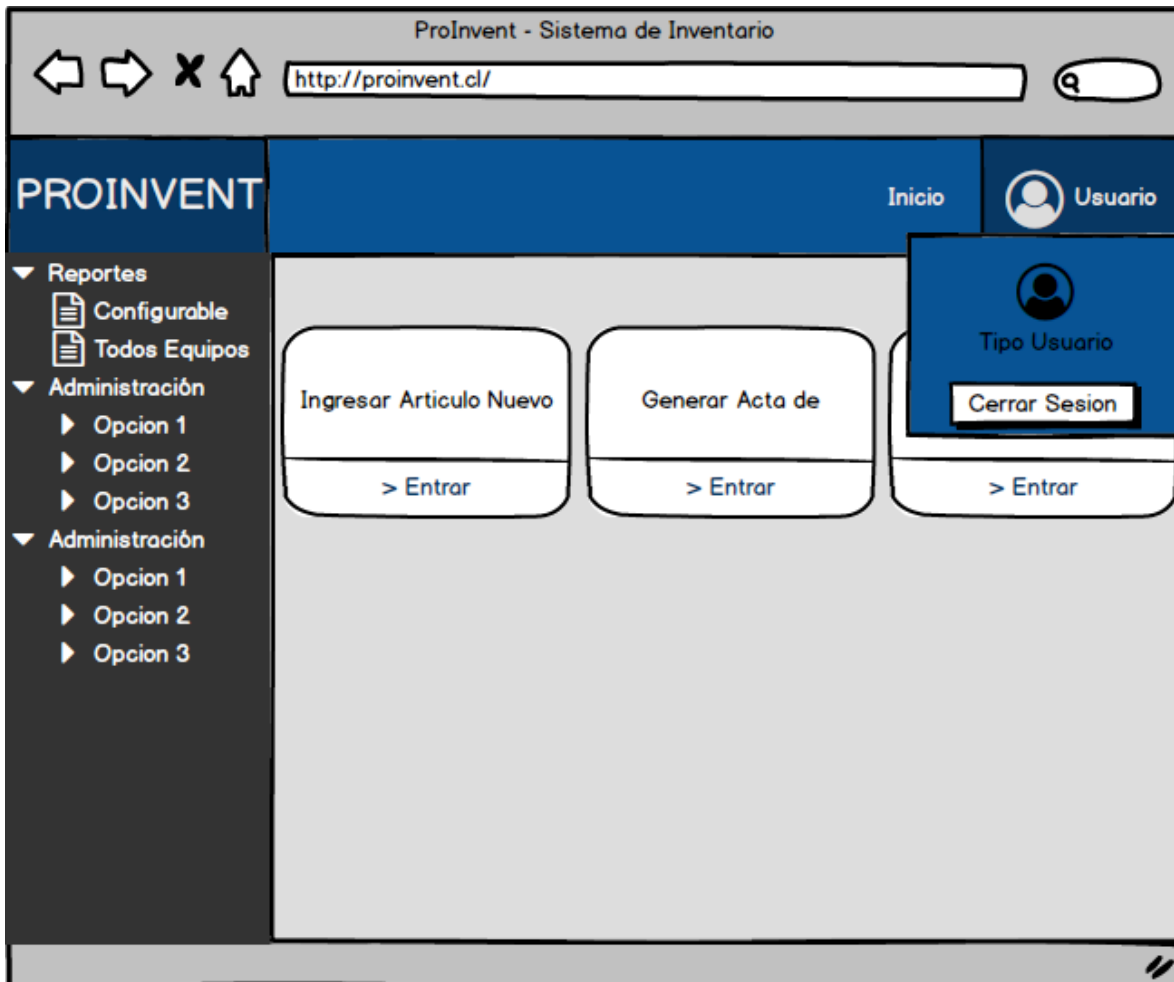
ProInvent - Sistema de Inventario

http://proinvent.cl/

PROINVENT

Inicio

Usuario

Tipo Usuario

Cerrar Sesion

Reportes
Configurable
Todos Equipos
Administración
Opcion 1
Opcion 2
Opcion 3
Administración
Opcion 1
Opcion 2
Opcion 3

Ingresar Articulo Nuevo
> Entrar

Generar Acta de
> Entrar

> Entrar